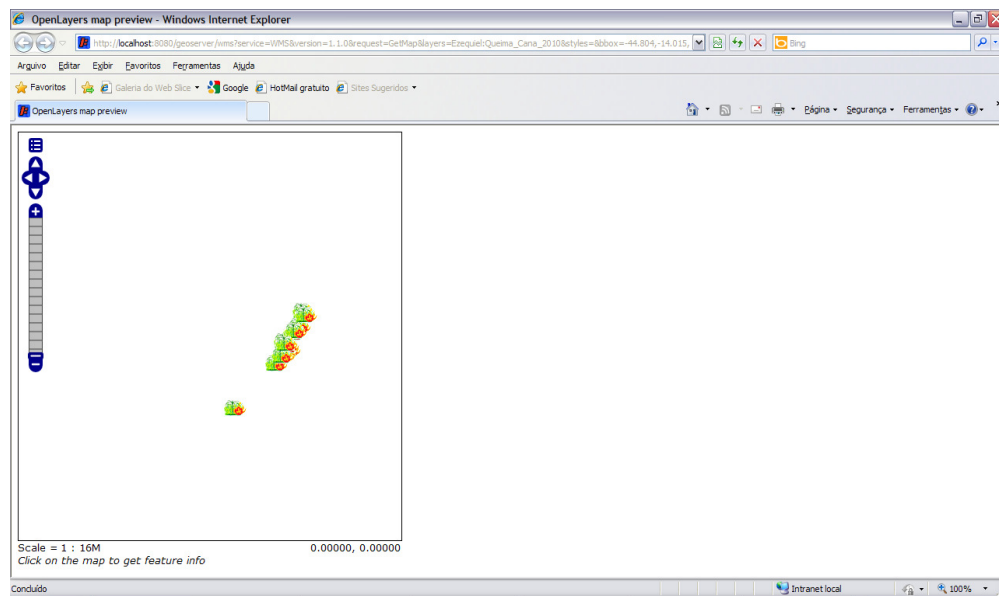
OpenLayers map preview - Windows Internet Explorer

http://localhost:8080/geoserver/wms?service=WMS&version=1.1.0&request=GetMap&layers=Ezequiel:Queima_Cana_2010&styles=&bbox=-44.804,-14.015,

Bing

Arquivo Editar Exibir Favoritos Ferramentas Ajuda

Favoritos Galeria do Web Slice Google HotMail gratuito Sites Sugeridos

OpenLayers map preview

Página Segurança Ferramentas

Scale = 1 : 16M
0.00000, 0.00000
Click on the map to get feature info

Concluído

Intranet local

100%